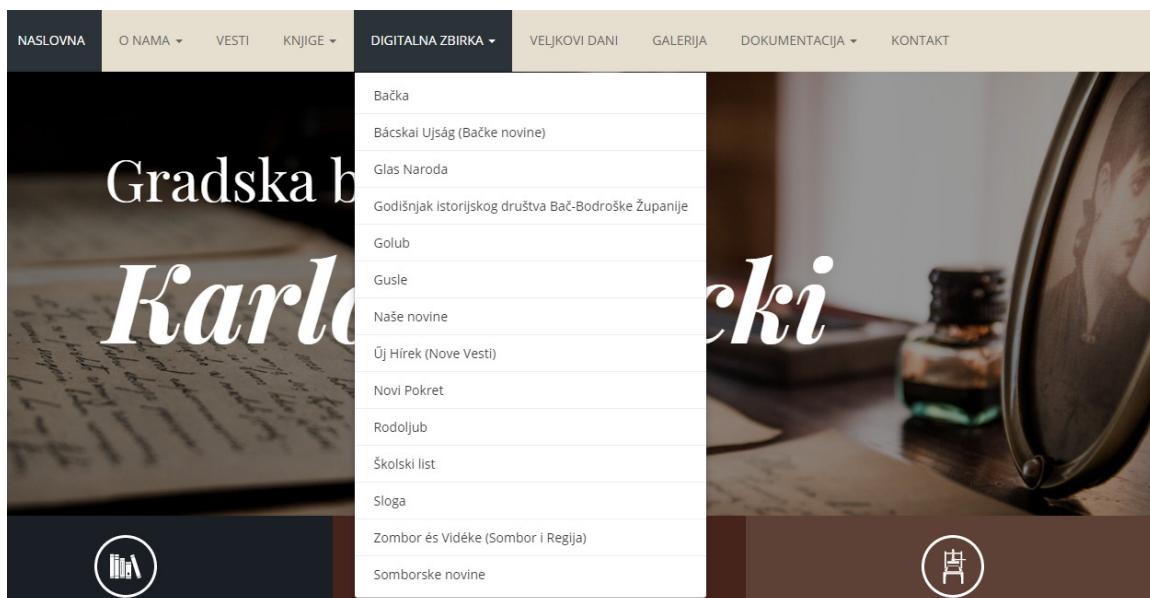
NASLOVNA O NAMA ▾ VESTI KNJIGE ▾ DIGITALNA ZBIRKA ▾ VELJKOVI DANI GALERIJA DOKUMENTACIJA ▾ KONTAKT

Gradska b

Karl

cki

Bačka
Bácskai Ujság (Bačke novine)
Glas Naroda
Godišnjak istorijskog društva Bač-Bodroške Županije
Golub
Gusle
Naše novine
Űj Hírek (Nove Vesti)
Novi Pokret
Rodoljub
Školski list
Sloga
Zombor és Vidéke (Sombor i Regija)
Somborske novine